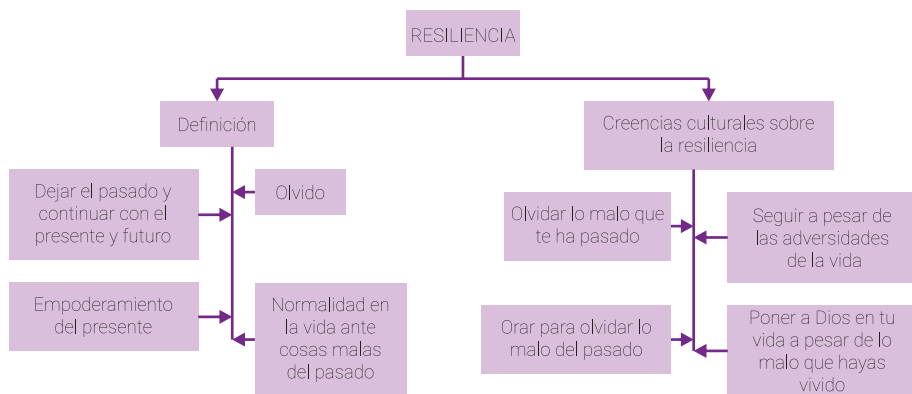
RESILIENCIA

Definición

Dejar el pasado y continuar con el presente y futuro

Olvido

Empoderamiento del presente

Normalidad en la vida ante cosas malas del pasado

Creencias culturales sobre la resiliencia

Olvidar lo malo que te ha pasado

Seguir a pesar de las adversidades de la vida

Orar para olvidar lo malo del pasado

Poner a Dios en tu vida a pesar de lo malo que hayas vivido